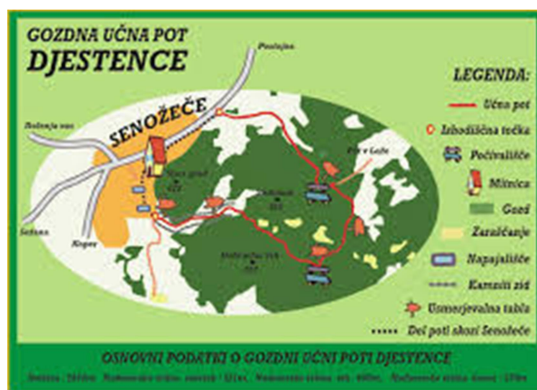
GOZDNA UČNA POT
DJESTENCE

Postojna
Dolenja vas
SENOŽEČE
Sežana
Koper
Stari grad
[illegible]
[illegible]
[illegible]

LEGENDA:
Učna pot
Izhodiščna točka
Počivališče
Mlinica
Gozd
Zaraščanje
Napajališče
Kamniti zid
Usmerjevalna tabla
Del poti skozi Senožeče

OSNOVNI PODATKI O GOZDNI UČNI POTI DJESTENCE
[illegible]